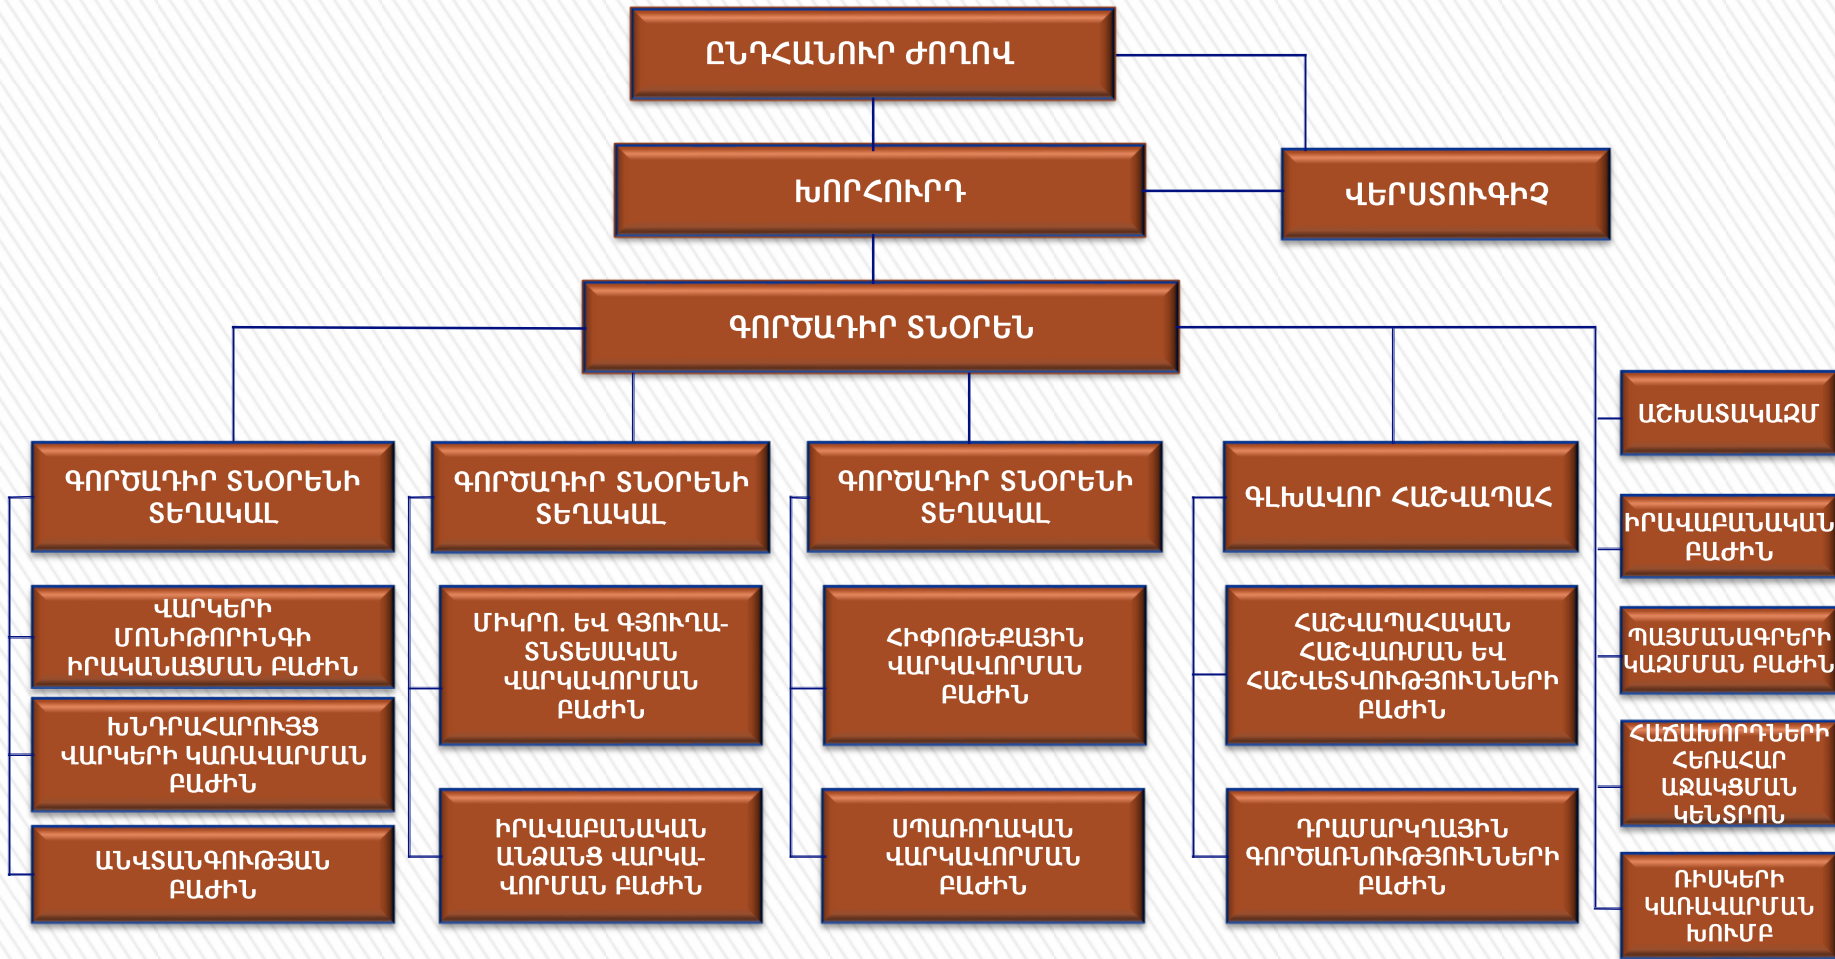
ԸՆԴՀԱՆՈՒՐ ԺՈՂՈՎ

ԽՈՐՀՈՒՐԴ

ՎԵՐՍՏՈՒԳԻՉ

ԳՈՐԾԱԴԻՐ ՏՆՕՐԵՆ

ԳՈՐԾԱԴԻՐ ՏՆՕՐԵՆԻ ՏԵՂԱԿԱԼ

ՎԱՐԿԵՐԻ ՄՈՆԻԹՈՐԻՆԳԻ ԻՐԱԿԱՆԱՑՄԱՆ ԲԱԺԻՆ

ԽՆԴՐԱՀԱՐՈՒՅՑ ՎԱՐԿԵՐԻ ԿԱՌԱՎԱՐՄԱՆ ԲԱԺԻՆ

ԱՆՎՏԱՆԳՈՒԹՅԱՆ ԲԱԺԻՆ

ԳՈՐԾԱԴԻՐ ՏՆՕՐԵՆԻ ՏԵՂԱԿԱԼ

ՄԻԿՐՈ. ԵՎ ԳՅՈՒՂԱՏՆՏԵՍԱԿԱՆ ՎԱՐԿԱՎՈՐՄԱՆ ԲԱԺԻՆ

ԻՐԱՎԱԲԱՆԱԿԱՆ ԱՆՁԱՆՑ ՎԱՐԿԱՎՈՐՄԱՆ ԲԱԺԻՆ

ԳՈՐԾԱԴԻՐ ՏՆՕՐԵՆԻ ՏԵՂԱԿԱԼ

ՀԻՓՈԹԵՔԱՅԻՆ ՎԱՐԿԱՎՈՐՄԱՆ ԲԱԺԻՆ

ՍՊԱՌՈՂԱԿԱՆ ՎԱՐԿԱՎՈՐՄԱՆ ԲԱԺԻՆ

ԳԼԽԱՎՈՐ ՀԱՇՎԱՊԱՀ

ՀԱՇՎԱՊԱՀԱԿԱՆ ՀԱՇՎԱՌՄԱՆ ԵՎ ՀԱՇՎԵՏՎՈՒԹՅՈՒՆՆԵՐԻ ԲԱԺԻՆ

ԴՐԱՄԱՐԿՂԱՅԻՆ ԳՈՐԾԱՌՆՈՒԹՅՈՒՆՆԵՐԻ ԲԱԺԻՆ

ԱՇԽԱՏԱԿԱԶՄ

ԻՐԱՎԱԲԱՆԱԿԱՆ ԲԱԺԻՆ

ՊԱՅՄԱՆԱԳՐԵՐԻ ԿԱԶՄՄԱՆ ԲԱԺԻՆ

ՀԱՃԱԽՈՐԴՆԵՐԻ ՀԵՌԱՀԱՐ ԱՋԱԿՑՄԱՆ ԿԵՆՏՐՈՆ

ՌԻՍԿԵՐԻ ԿԱՌԱՎԱՐՄԱՆ ԽՈՒՄԲ